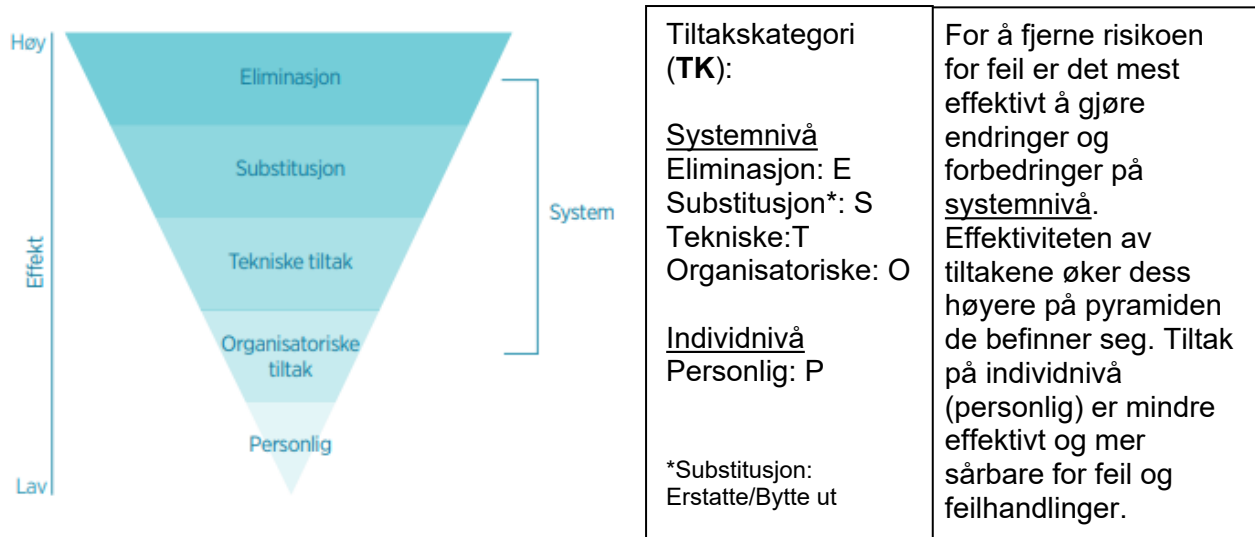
Høy

Effekt

Lav

Eliminasjon

Substitusjon

Tekniske tiltak

Organisatoriske tiltak

Personlig

System

Tiltakskategori (**TK**):

Systemnivå
Eliminasjon: E
Substitusjon*: S
Tekniske:T
Organisatoriske: O

Individnivå
Personlig: P

*Substitusjon: Erstatte/Bytte ut

For å fjerne risikoen for feil er det mest effektivt å gjøre endringer og forbedringer på systemnivå. Effektiviteten av tiltakene øker dess høyere på pyramiden de befinner seg. Tiltak på individnivå (personlig) er mindre effektivt og mer sårbare for feil og feilhandlinger.